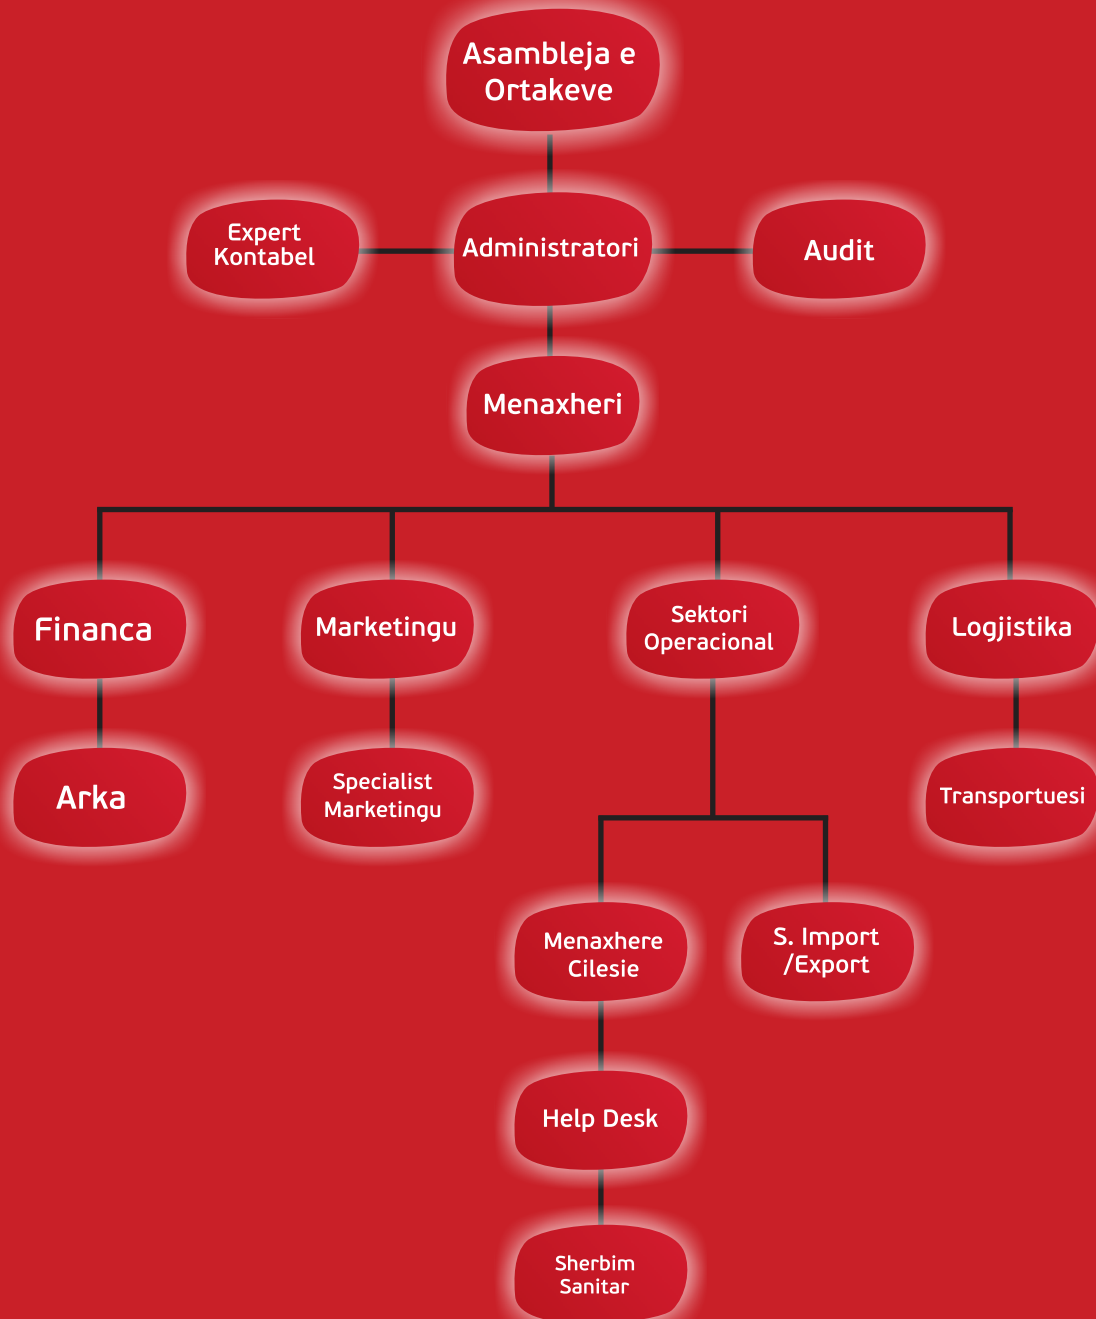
Asambleja e Ortakeve

Expert Kontabel

Administratori

Audit

Menaxheri

Financa

Marketingu

Sektori Operacional

Logjistika

Arka

Specialist Marketingu

Transportuesi

Menaxhere Cilesie

S. Import /Export

Help Desk

Sherbim Sanitar